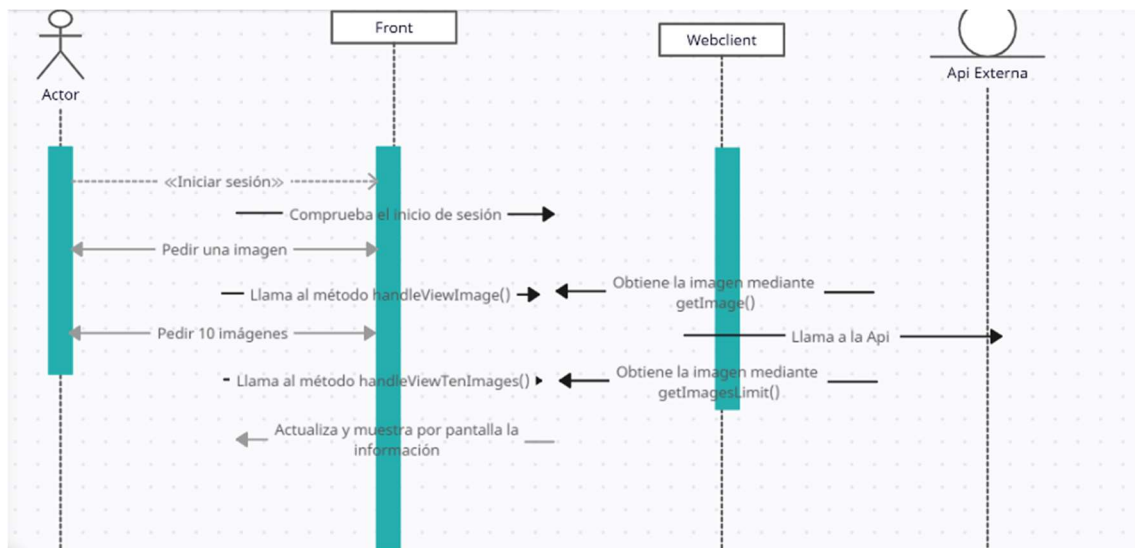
Actor

Front

Webclient

Api Externa

«Iniciar sesión»

Comprueba el inicio de sesión

Pedir una imagen

Llama al método handleViewImage()

Obtiene la imagen mediante getImage()

Pedir 10 imágenes

Llama a la Api

Llama al método handleViewTenImages()

Obtiene la imagen mediante getImagesLimit()

Actualiza y muestra por pantalla la información